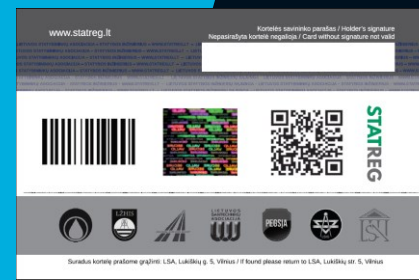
www.statreg.lt

Kortelės savininko parašas / Holder's signature
Nepasirašyta kortelė negalioja / Card without signature not valid

STATREG

LĮNOS

PEGSIA

LSA

Suradus kortelę prašome grąžinti: LSA, Lukiškių g. 5, Vilnius / If found please return to LSA, Lukiškių str. 5, Vilnius